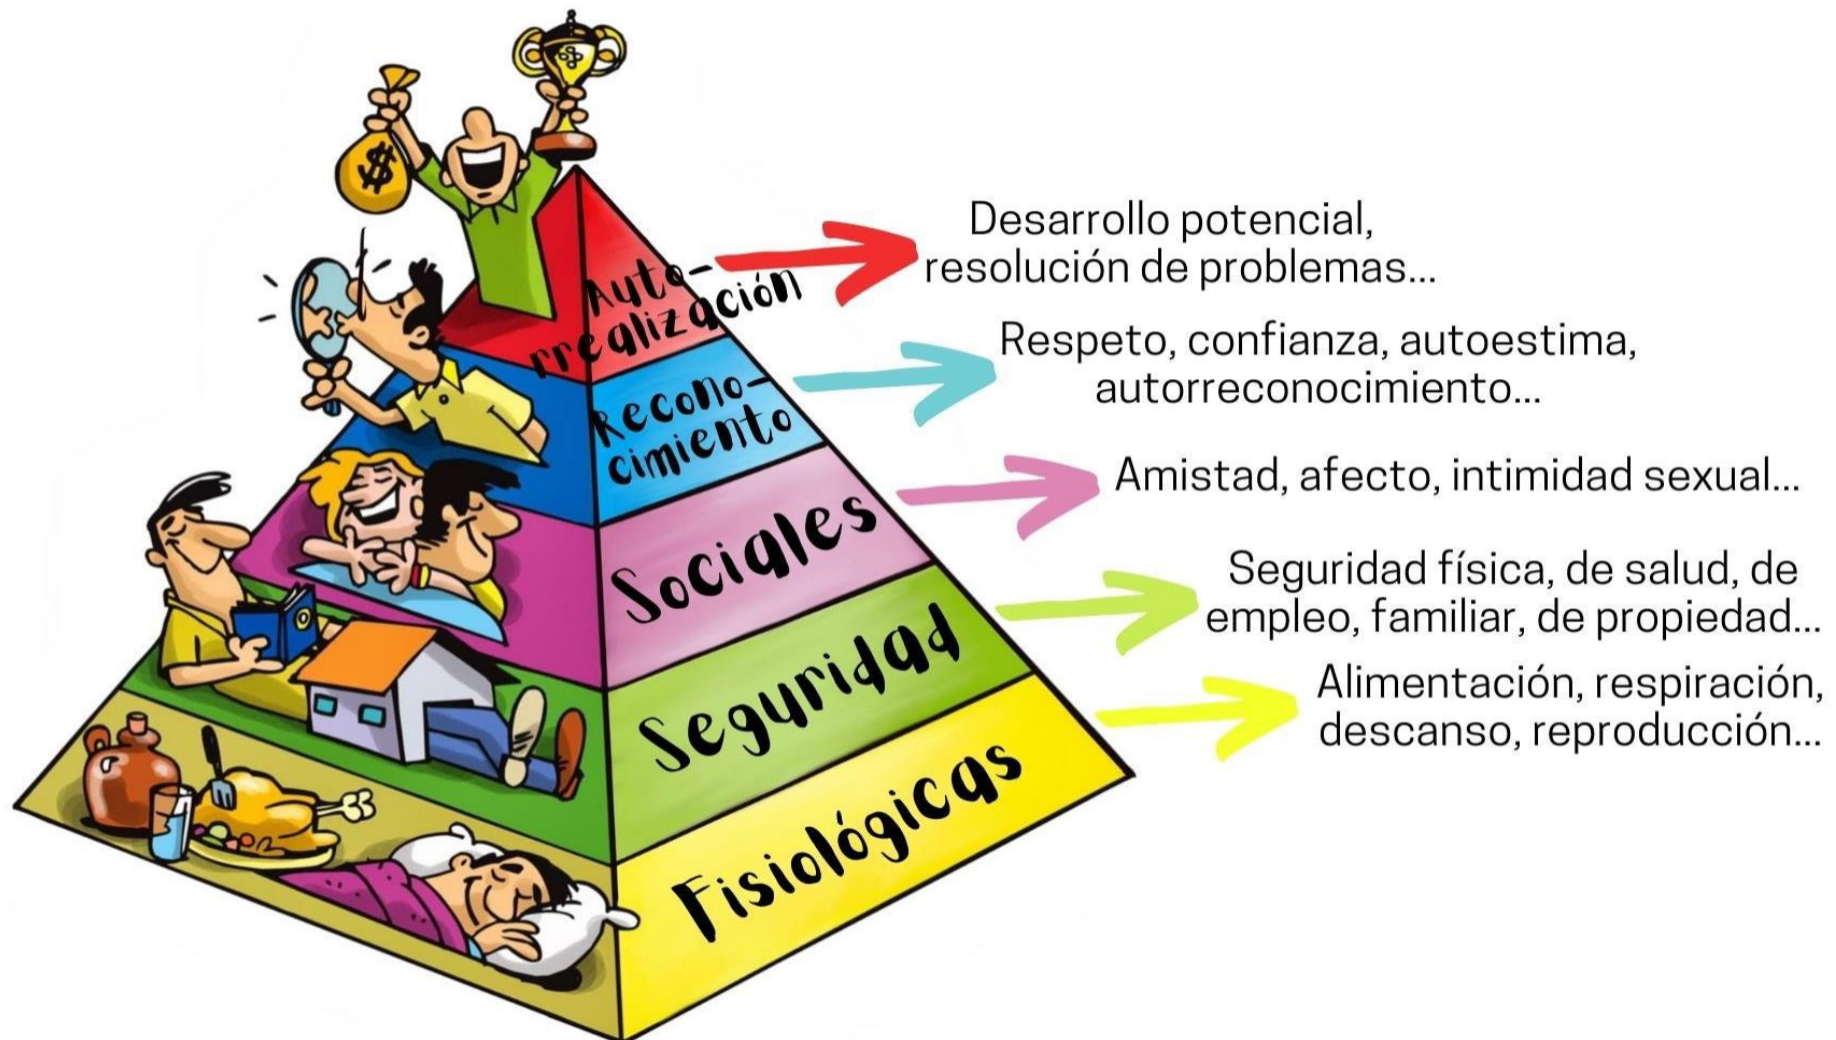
Auto-rrealización

Desarrollo potencial, resolución de problemas...

Reconocimiento

Respeto, confianza, autoestima, autorreconocimiento...

Sociales

Amistad, afecto, intimidad sexual...

Seguridad

Seguridad física, de salud, de empleo, familiar, de propiedad...

Fisiológicas

Alimentación, respiración, descanso, reproducción...

$